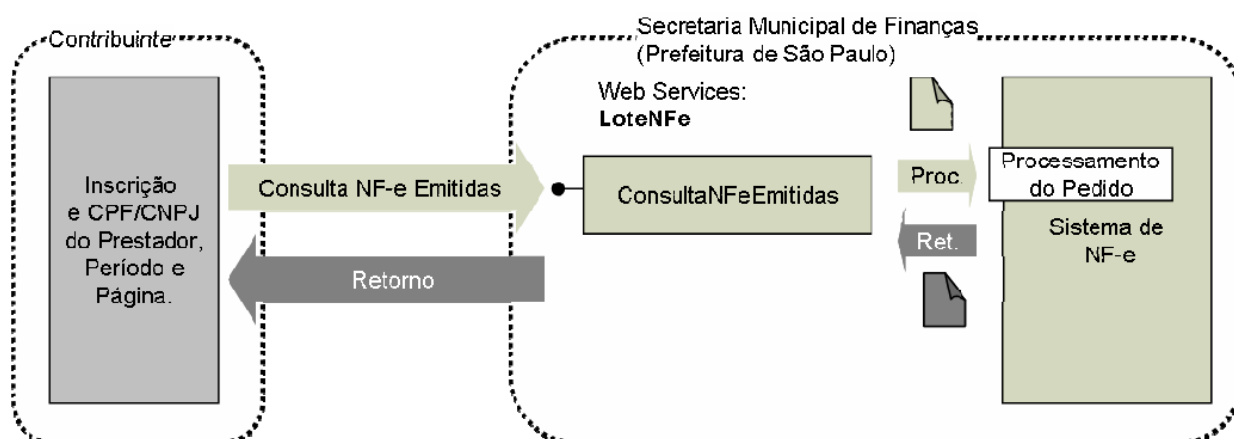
Contribuinte

Inscrição e CPF/CNPJ do Prestador, Período e Página.

Consulta NF-e Emitidas

Retorno

Secretaria Municipal de Finanças (Prefeitura de São Paulo)

Web Services:
**LoteNFe**

ConsultaNFeEmitidas

Proc.

Ret.

Processamento do Pedido

Sistema de NF-e